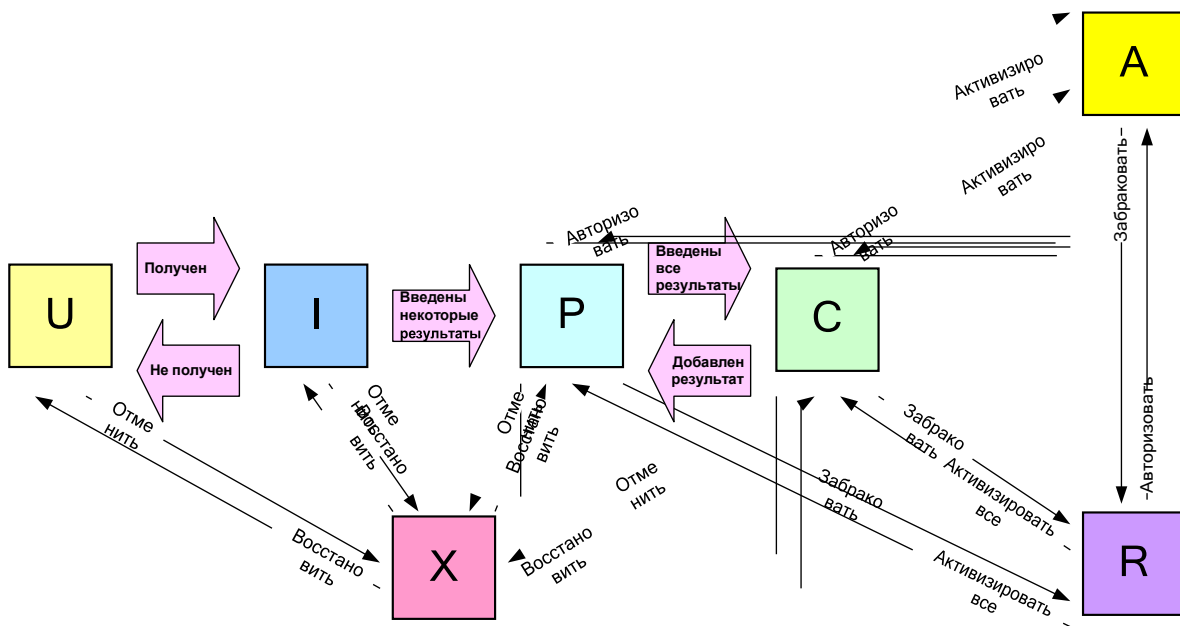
A

Активизировать

Активизировать

Забраковать

Авторизовать

Авторизовать

U

Получен

Не получен

I

Введены некоторые результаты

P

Введены все результаты

Добавлен результат

C

Отменить

Восстановить

Отменить

Восстановить

Отменить

Восстановить

Отменить

Восстановить

X

Восстановить

Забраковать

Активизировать все

Забраковать

Активизировать все

R

Авторизовать